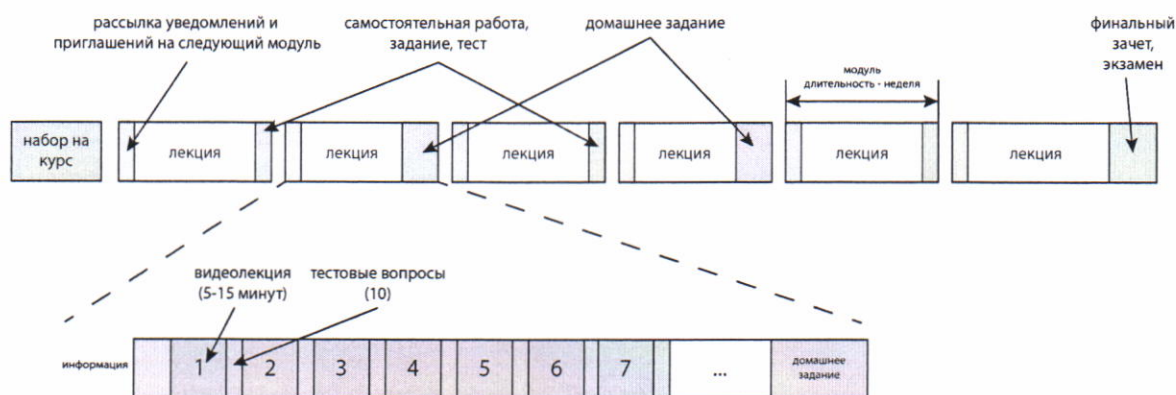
рассылка уведомлений и приглашений на следующий модуль

самостоятельная работа, задание, тест

домашнее задание

финальный зачет, экзамен

модуль
длительность - неделя

набор на курс

лекция

лекция

лекция

лекция

лекция

лекция

видеолекция (5-15 минут)

тестовые вопросы (10)

| информация | 1 | 2 | 3 | 4 | 5 | 6 | 7 | ... | домашнее задание |
|---|---|---|---|---|---|---|---|---|---|